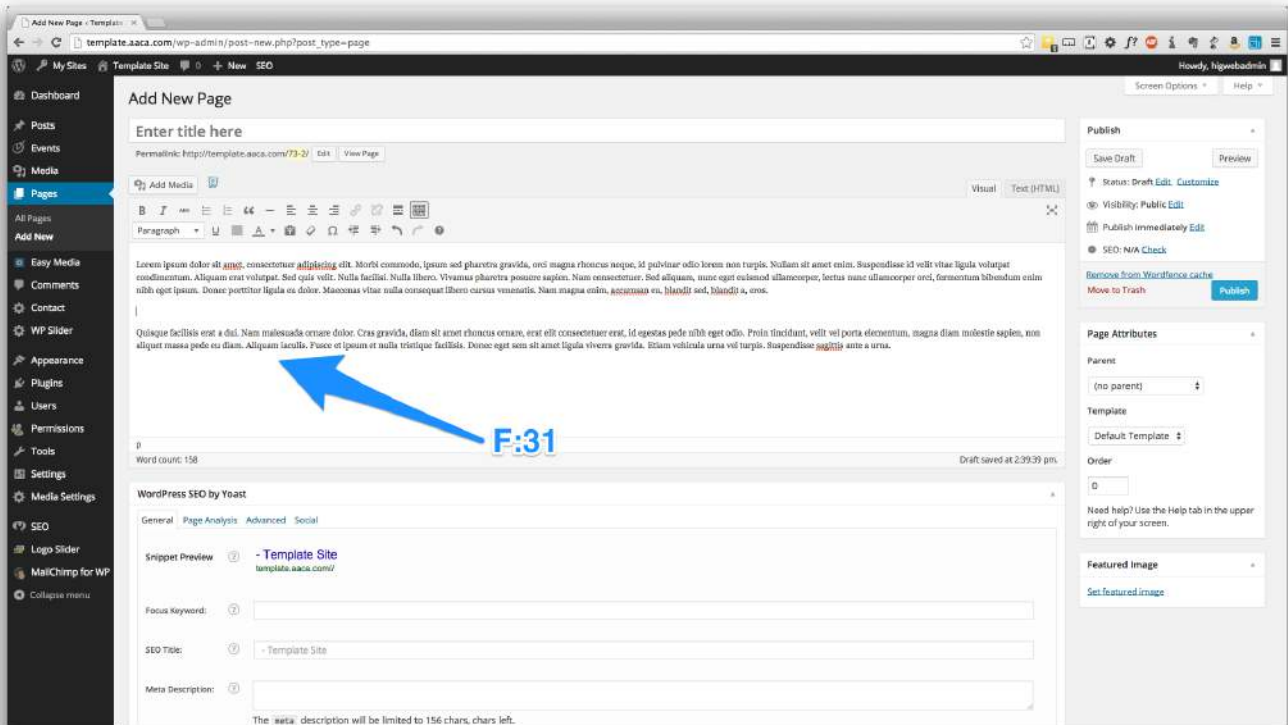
Add New Page ‹ Templat ×

template.aaca.com/wp-admin/post-new.php?post_type=page

My Sites Template Site 0 + New SEO

Howdy, higwebadmin

Dashboard
Posts
Events
Media
Pages
All Pages
Add New
Easy Media
Comments
Contact
WP Slider
Appearance
Plugins
Users
Permissions
Tools
Settings
Media Settings
SEO
Logo Slider
MailChimp for WP
Collapse menu

Add New Page

Screen Options ▾ Help ▾

Enter title here

Permalink: http://template.aaca.com/73-2/ Edit View Page

Add Media

Visual Text (HTML)

B I ABC

Paragraph

Lorem ipsum dolor sit amet, consectetuer adipiscing elit. Morbi commodo, ipsum sed pharetra gravida, orci magna rhoncus neque, id pulvinar odio lorem non turpis. Nullam sit amet enim. Suspendisse id velit vitae ligula volutpat condimentum. Aliquam erat volutpat. Sed quis velit. Nulla facilisi. Nulla libero. Vivamus pharetra posuere sapien. Nam consectetuer. Sed aliquam, nunc eget euismod ullamcorper, lectus nunc ullamcorper orci, fermentum bibendum enim nibh eget ipsum. Donec porttitor ligula eu dolor. Maecenas vitae nulla consequat libero cursus venenatis. Nam magna enim, accumsan eu, blandit sed, blandit a, eros.

Quisque facilisis erat a dui. Nam malesuada ornare dolor. Cras gravida, diam sit amet rhoncus ornare, erat elit consectetuer erat, id egestas pede nibh eget odio. Proin tincidunt, velit vel porta elementum, magna diam molestie sapien, non aliquet massa pede eu diam. Aliquam iaculis. Fusce et ipsum et nulla tristique facilisis. Donec eget sem sit amet ligula viverra gravida. Etiam vehicula urna vel turpis. Suspendisse sagittis ante a urna.

F:31

p

Word count: 158

Draft saved at 2:39:39 pm.

WordPress SEO by Yoast

General Page Analysis Advanced Social

Snippet Preview

- Template Site
template.aaca.com/

Focus Keyword:

SEO Title:

- Template Site

Meta Description:

The meta description will be limited to 156 chars, chars left.

Publish

Save Draft

Preview

Status: Draft Edit Customize

Visibility: Public Edit

Publish immediately Edit

SEO: N/A Check

Remove from Wordfence cache

Move to Trash

Publish

Page Attributes

Parent

(no parent)

Template

Default Template

Order

0

Need help? Use the Help tab in the upper right of your screen.

Featured Image

Set featured image